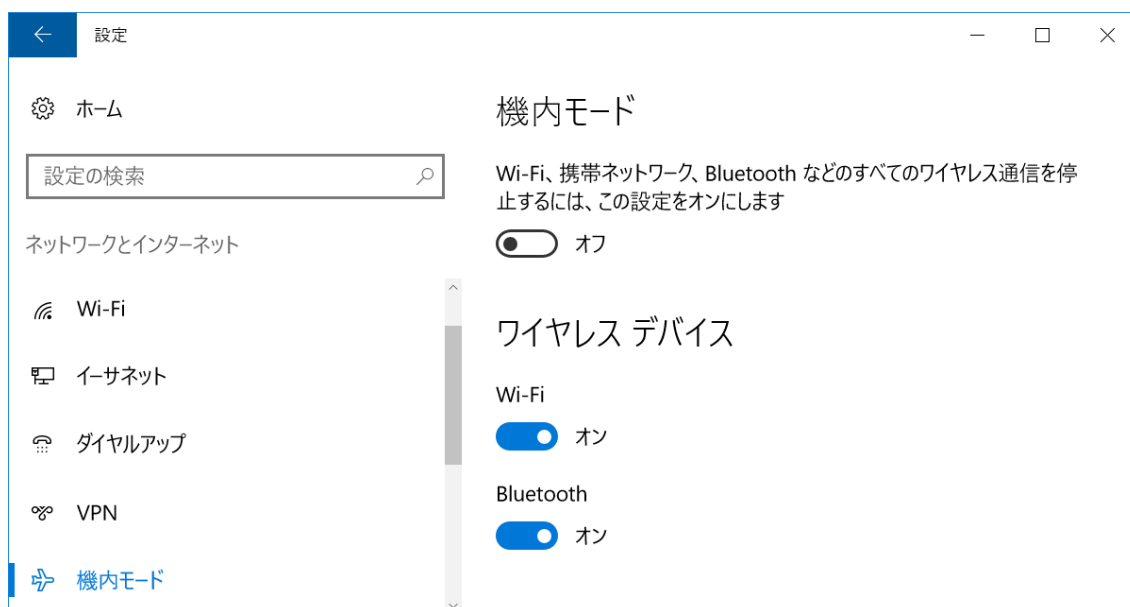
設定

ホーム

設定の検索

ネットワークとインターネット

Wi-Fi

イーサネット

ダイヤルアップ

VPN

機内モード

機内モード

Wi-Fi、携帯ネットワーク、Bluetooth などのすべてのワイヤレス通信を停止するには、この設定をオンにします

オフ

ワイヤレス デバイス

Wi-Fi

オン

Bluetooth

オン